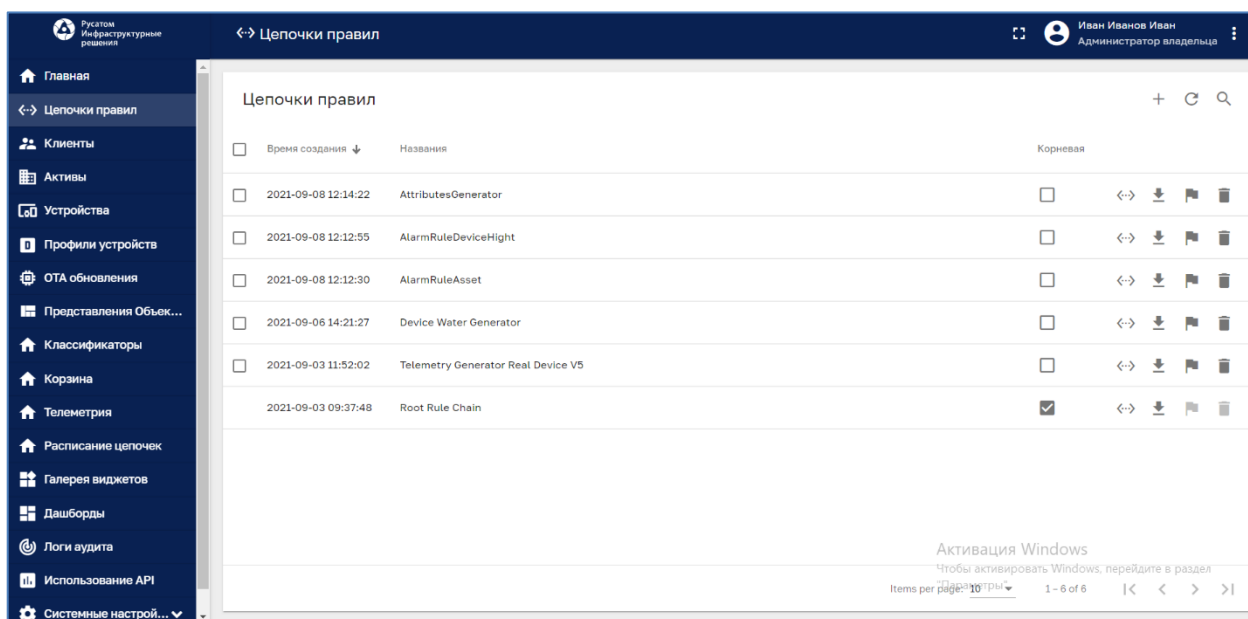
Русатом Инфраструктурные решения

<·> Цепочки правил

Иван Иванов Иван
Администратор владельца

Главная
Цепочки правил
Клиенты
Активы
Устройства
Профили устройств
ОТА обновления
Представления Объек...
Классификаторы
Корзина
Телеметрия
Расписание цепочек
Галерея виджетов
Дашборды
Логи аудита
Использование API
Системные настрой...

Цепочки правил

| | Время создания ↓ | Названия | Корневая |
|---|---|---|---|
| ☐ | 2021-09-08 12:14:22 | AttributesGenerator | ☐ |
| ☐ | 2021-09-08 12:12:55 | AlarmRuleDeviceHight | ☐ |
| ☐ | 2021-09-08 12:12:30 | AlarmRuleAsset | ☐ |
| ☐ | 2021-09-06 14:21:27 | Device Water Generator | ☐ |
| ☐ | 2021-09-03 11:52:02 | Telemetry Generator Real Device V5 | ☐ |
| | 2021-09-03 09:37:48 | Root Rule Chain | ☑ |

Активация Windows
Чтобы активировать Windows, перейдите в раздел "Параметры".

Items per page: 10 1 – 6 of 6